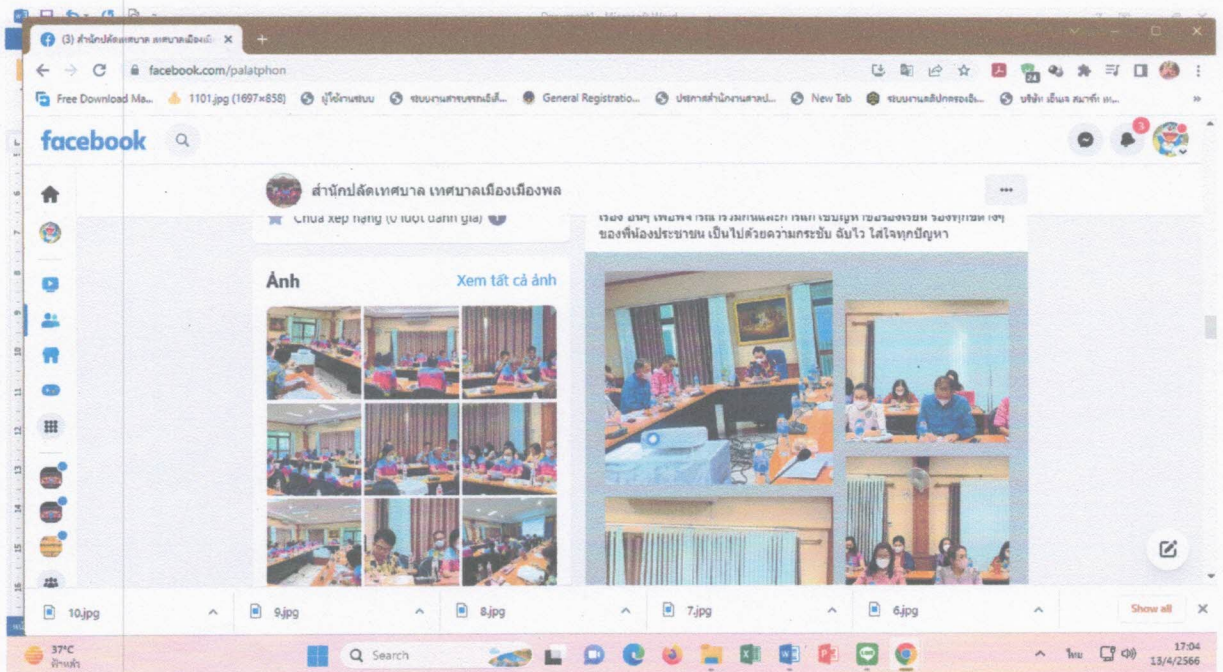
(3) สำนักปลัดเทศบาล เทศบาลเมือง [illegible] ×

facebook.com/palatphon

Free Download Ma... 1101.jpg (1697×858) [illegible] General Registratio... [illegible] New Tab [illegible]

facebook

สำนักปลัดเทศบาล เทศบาลเมืองเมืองพล

Chưa xếp hạng (0 lượt đánh giá)

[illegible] ของพี่น้องประชาชน เป็นไปด้วยความกระชับ ฉับไว ใส่ใจทุกปัญหา

Ảnh

Xem tất cả ảnh

10.jpg

9.jpg

8.jpg

7.jpg

6.jpg

Show all

37°C

Search

17:04
13/4/2566